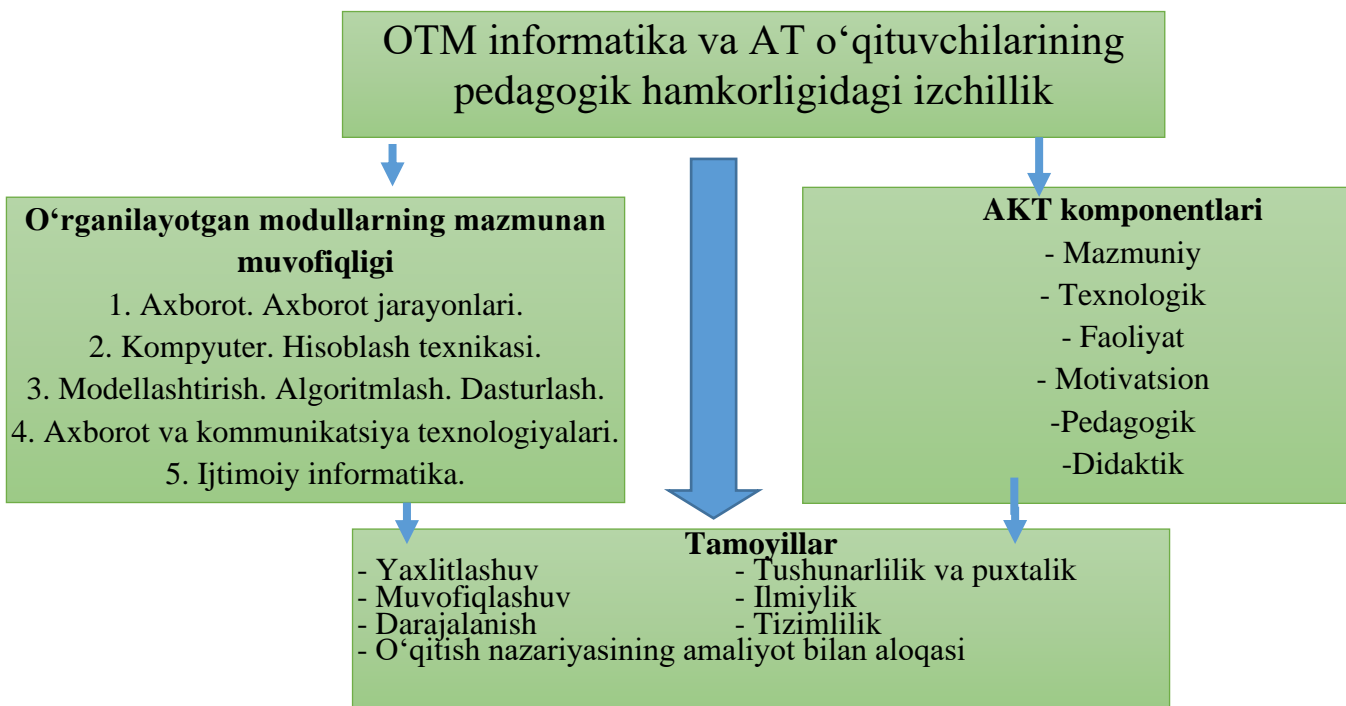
OTM informatika va AT o‘qituvchilarining pedagogik hamkorligidagi izchillik

O‘rganilayotgan modullarning mazmunan muvofiqligi
1. Axborot. Axborot jarayonlari.
2. Kompyuter. Hisoblash texnikasi.
3. Modellashtirish. Algoritmlash. Dasturlash.
4. Axborot va kommunikatsiya texnologiyalari.
5. Ijtimoiy informatika.

AKT komponentlari
- Mazmuniy
- Texnologik
- Faoliyat
- Motivatsion
-Pedagogik
-Didaktik

Tamoyillar
- Yaxlitlashuv
- Muvofiqlashuv
- Darajalanish
- Tushunarlilik va puxtalik
- Ilmiylik
- Tizimlilik
- O‘qitish nazariyasining amaliyot bilan aloqasi